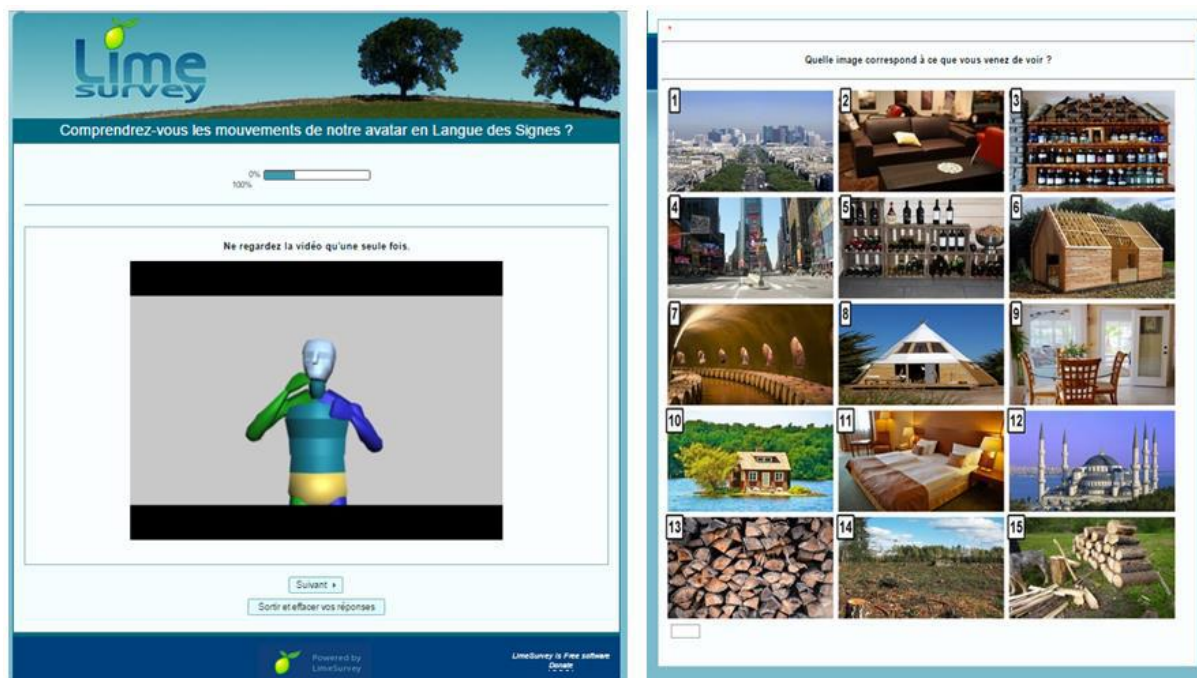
Lime survey

Comprendrez-vous les mouvements de notre avatar en Langue des Signes ?

0%
100%

Ne regardez la vidéo qu'une seule fois.

Suivant ▸

Sortir et effacer vos réponses

Powered by LimeSurvey

LimeSurvey is Free software
Donate

*

Quelle image correspond à ce que vous venez de voir ?

1
2
3
4
5
6
7
8
9
10
11
12
13
14
15